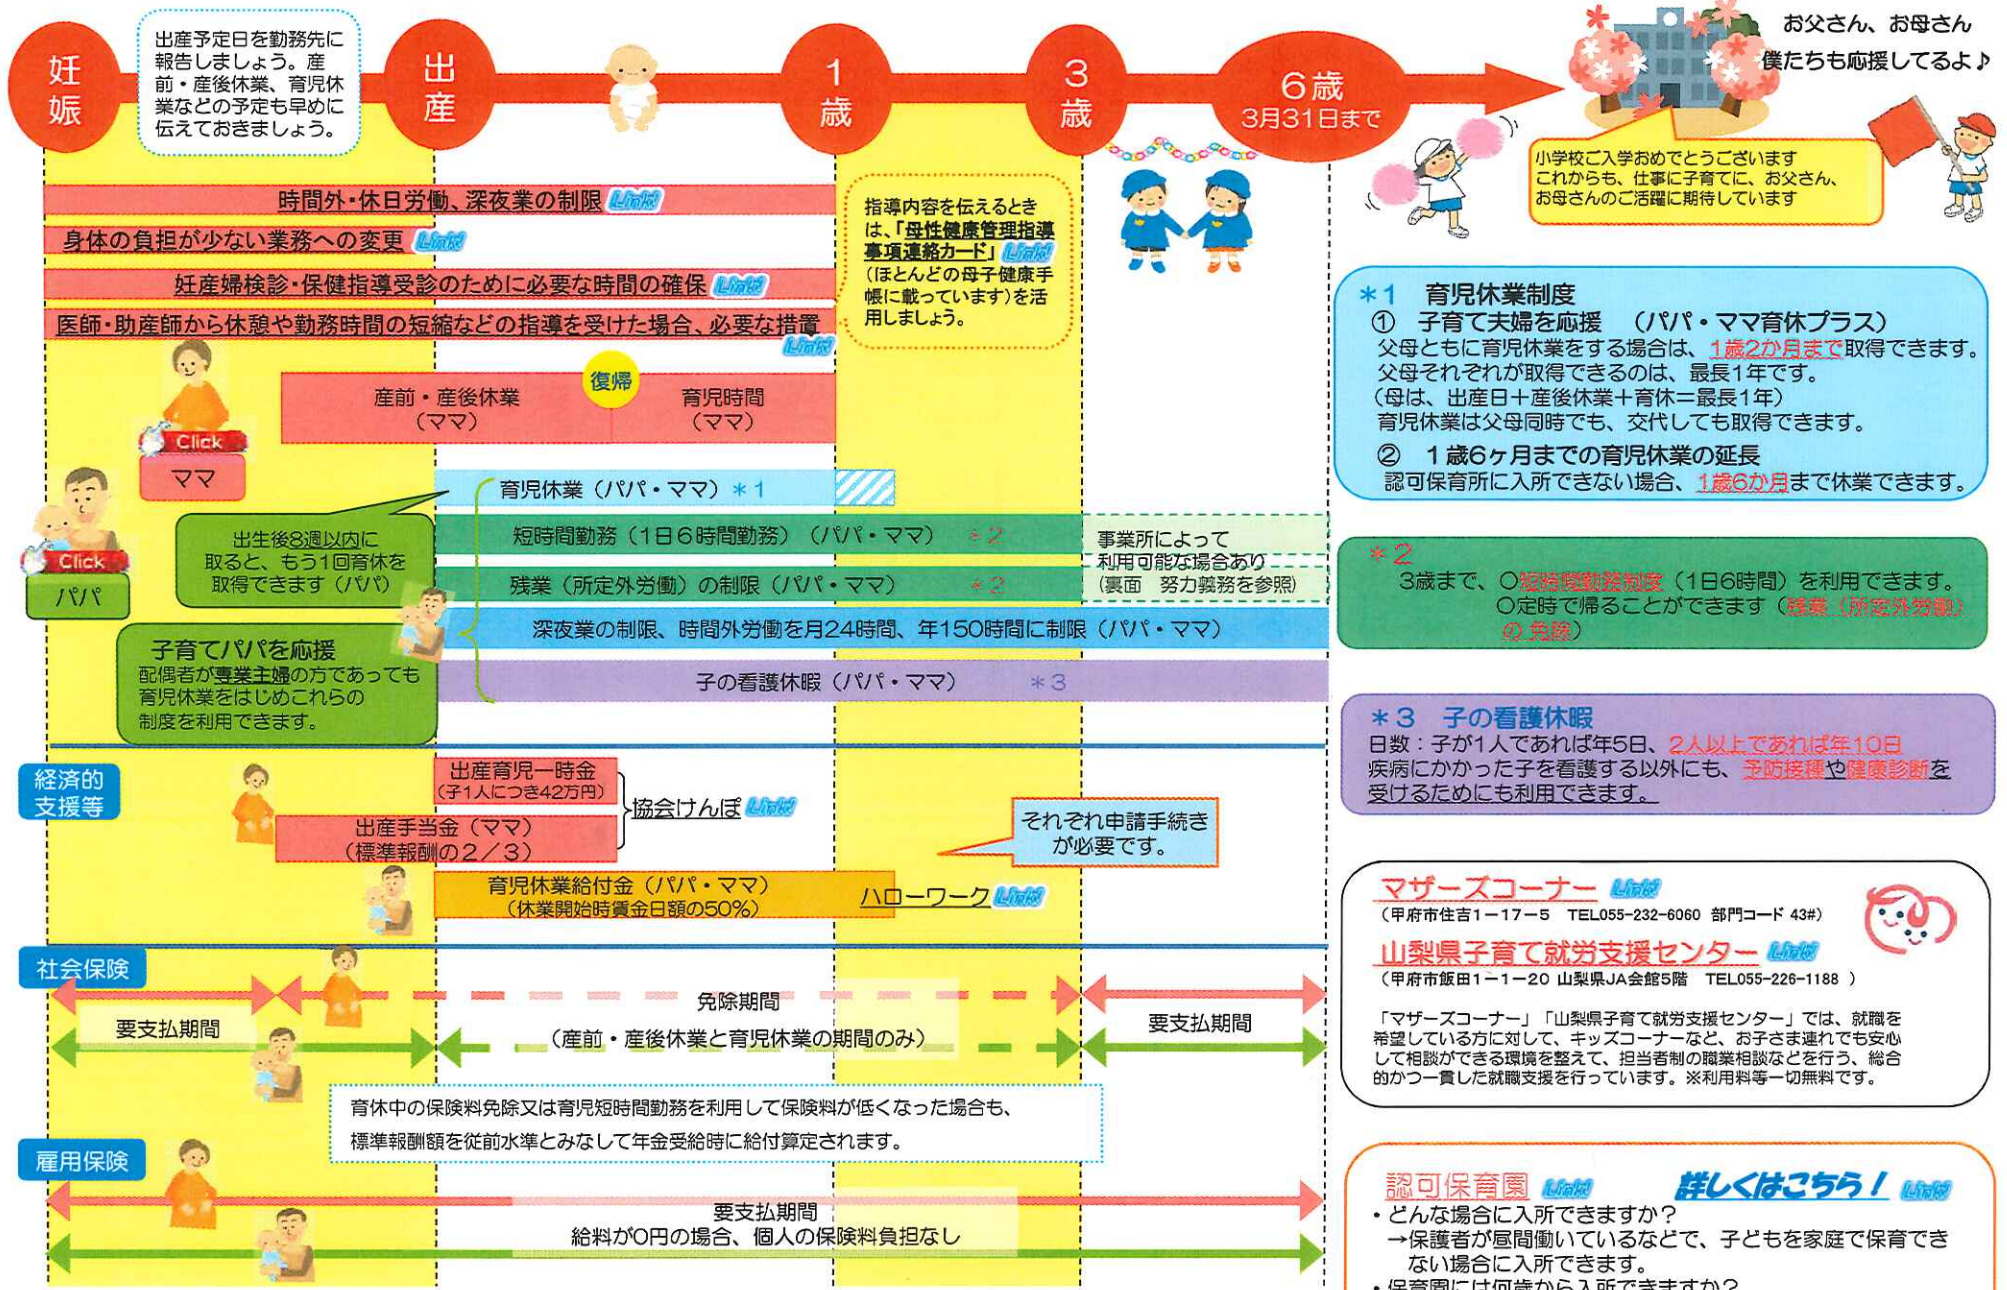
妊娠

出産予定日を勤務先に報告しましょう。産前・産後休業、育児休業などの予定も早めに伝えておきましょう。

出産

1歳

3歳

6歳
3月31日まで

お父さん、お母さん
僕たちも応援してるよ♪

小学校ご入学おめでとうございます
これからも、仕事に子育てに、お父さん、お母さんのご活躍に期待しています

時間外・休日労働、深夜業の制限 Link

身体の負担が少ない業務への変更 Link

妊産婦検診・保健指導受診のために必要な時間の確保 Link

医師・助産師から休憩や勤務時間の短縮などの指導を受けた場合、必要な措置 Link

指導内容を伝えるときは、「母性健康管理指導事項連絡カード」Link（ほとんどの母子健康手帳に載っています）を活用しましょう。

産前・産後休業
（ママ）

復帰

育児時間
（ママ）

Click
ママ

育児休業（パパ・ママ）＊1

出生後8週以内に取ると、もう1回育休を取得できます（パパ）

Click
パパ

短時間勤務（1日6時間勤務）（パパ・ママ）＊2

残業（所定外労働）の制限（パパ・ママ）＊2

事業所によって利用可能な場合あり（裏面 努力義務を参照）

子育てパパを応援
配偶者が専業主婦の方であっても育児休業をはじめこれらの制度を利用できます。

深夜業の制限、時間外労働を月24時間、年150時間に制限（パパ・ママ）

子の看護休暇（パパ・ママ）＊3

＊1 育児休業制度
① 子育て夫婦を応援 （パパ・ママ育休プラス）
父母ともに育児休業をする場合は、1歳2か月まで取得できます。
父母それぞれが取得できるのは、最長1年です。
（母は、出産日＋産後休業＋育休＝最長1年）
育児休業は父母同時でも、交代しても取得できます。
② 1歳6ヶ月までの育児休業の延長
認可保育所に入所できない場合、1歳6か月まで休業できます。

＊2
3歳まで、○短時間勤務制度（1日6時間）を利用できます。
○定時で帰ることができます（残業（所定外労働）の免除）

＊3 子の看護休暇
日数：子が1人であれば年5日、2人以上であれば年10日
疾病にかかった子を看護する以外にも、予防接種や健康診断を受けるためにも利用できます。

経済的支援等

出産育児一時金
（子1人につき42万円）

協会けんぽ Link

出産手当金（ママ）
（標準報酬の2／3）

それぞれ申請手続きが必要です。

育児休業給付金（パパ・ママ）
（休業開始時賃金日額の50%）

ハローワーク Link

マザーズコーナー Link
（甲府市住吉1－17－5 TEL055-232-6060 部門コード 43#）

山梨県子育て就労支援センター Link
（甲府市飯田1－1－20 山梨県JA会館5階 TEL055-226-1188 ）

「マザーズコーナー」「山梨県子育て就労支援センター」では、就職を希望している方に対して、キッズコーナーなど、お子さま連れでも安心して相談ができる環境を整えて、担当者制の職業相談などを行う、総合的かつ一貫した就職支援を行っています。※利用料等一切無料です。

社会保険

免除期間

要支払期間

（産前・産後休業と育児休業の期間のみ）

要支払期間

育休中の保険料免除又は育児短時間勤務を利用して保険料が低くなった場合も、標準報酬額を従前水準とみなして年金受給時に給付算定されます。

雇用保険

要支払期間
給料が0円の場合、個人の保険料負担なし

認可保育園 Link 詳しくはこちら！ Link
・どんな場合に入所できますか？
→保護者が昼間働いているなどで、子どもを家庭で保育できない場合に入所できます。
・保育園には何歳から入所できますか？